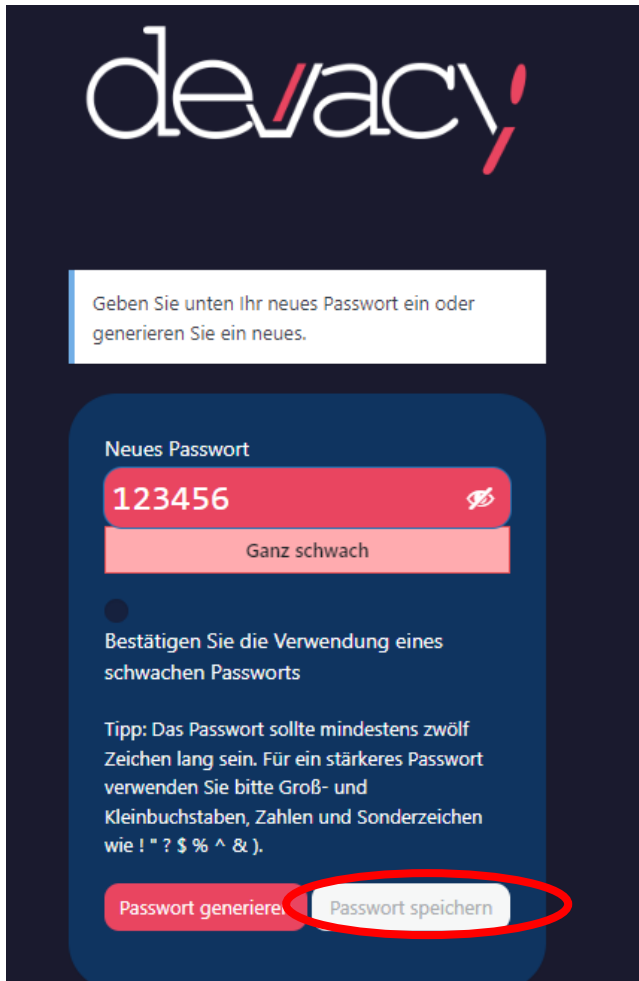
devacy

Geben Sie unten Ihr neues Passwort ein oder generieren Sie ein neues.

Neues Passwort

123456

Ganz schwach

Bestätigen Sie die Verwendung eines schwachen Passworts

Tipp: Das Passwort sollte mindestens zwölf Zeichen lang sein. Für ein stärkeres Passwort verwenden Sie bitte Groß- und Kleinbuchstaben, Zahlen und Sonderzeichen wie ! " ? $ % ^ & ).

Passwort generieren

Passwort speichern